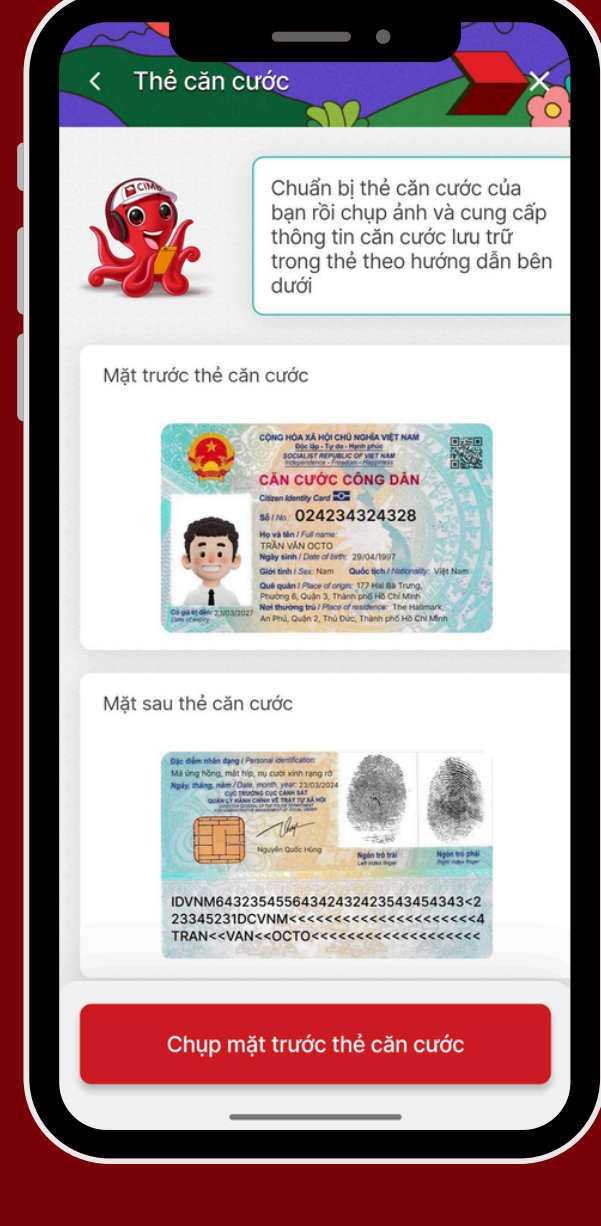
< Thẻ căn cước ×

CIMB

Chuẩn bị thẻ căn cước của bạn rồi chụp ảnh và cung cấp thông tin căn cước lưu trữ trong thẻ theo hướng dẫn bên dưới

Mặt trước thẻ căn cước

CỘNG HÒA XÃ HỘI CHỦ NGHĨA VIỆT NAM
Độc lập - Tự do - Hạnh phúc
SOCIALIST REPUBLIC OF VIET NAM
Independence - Freedom - Happiness
CĂN CƯỚC CÔNG DÂN
Citizen Identity Card
Số / No.: 024234324328
Họ và tên / Full name:
TRẦN VĂN OCTO
Ngày sinh / Date of birth: 29/04/1997
Giới tính / Sex: Nam Quốc tịch / Nationality: Việt Nam
Quê quán / Place of origin: 177 Hai Bà Trưng, Phường 6, Quận 3, Thành phố Hồ Chí Minh
Nơi thường trú / Place of residence: The Hallmark, An Phú, Quận 2, Thủ Đức, Thành phố Hồ Chí Minh
Có giá trị đến: 23/03/2027
Date of expiry

Mặt sau thẻ căn cước

Đặc điểm nhân dạng / Personal identification:
Má úng hồng, mắt híp, nụ cười xinh rạng rỡ
Ngày, tháng, năm / Date, month, year: 23/03/2024
CỤC TRƯỞNG CỤC CẢNH SÁT QUẢN LÝ HÀNH CHÍNH VỀ TRẬT TỰ XÃ HỘI
Nguyễn Quốc Hùng
Ngón trỏ trái
Left index finger
Ngón trỏ phải
Right index finger
IDVNM6432354556432424324235434543<2
23345231DCVNM<<<<<<<<<<<<<<<<<<<<<<4
TRAN<<VAN<<OCTO<<<<<<<<<<<<<<<<<<<

Chụp mặt trước thẻ căn cước